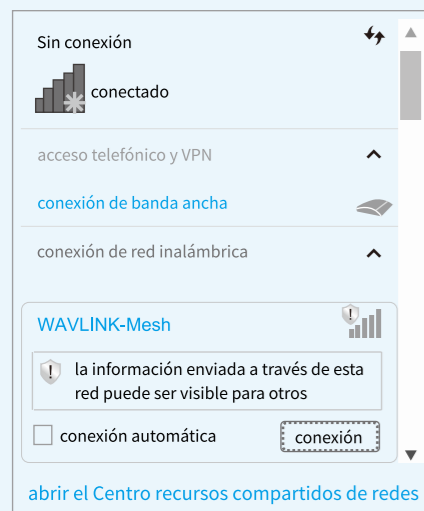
Sin conexión

conectado

acceso telefónico y VPN

conexión de banda ancha

conexión de red inalámbrica

WAVLINK-Mesh

la información enviada a través de esta red puede ser visible para otros

conexión automática

conexión

abrir el Centro recursos compartidos de redes